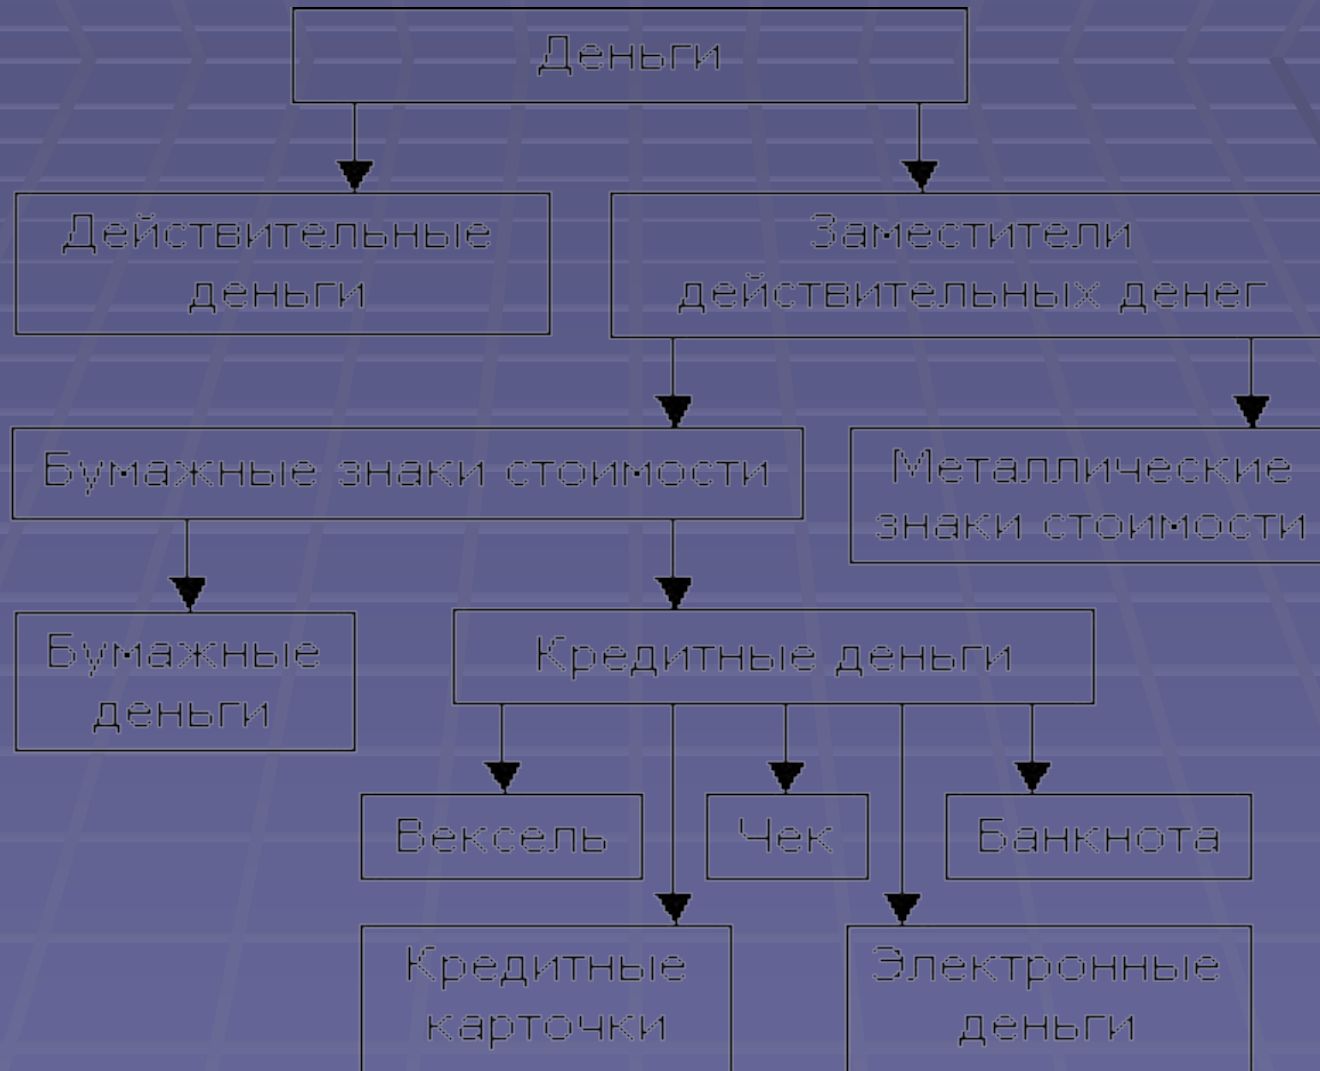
Деньги

Действительные деньги

Заместители действительных денег

Бумажные знаки стоимости

Металлические знаки стоимости

Бумажные деньги

Кредитные деньги

Вексель

Чек

Банкнота

Кредитные карточки

Электронные деньги